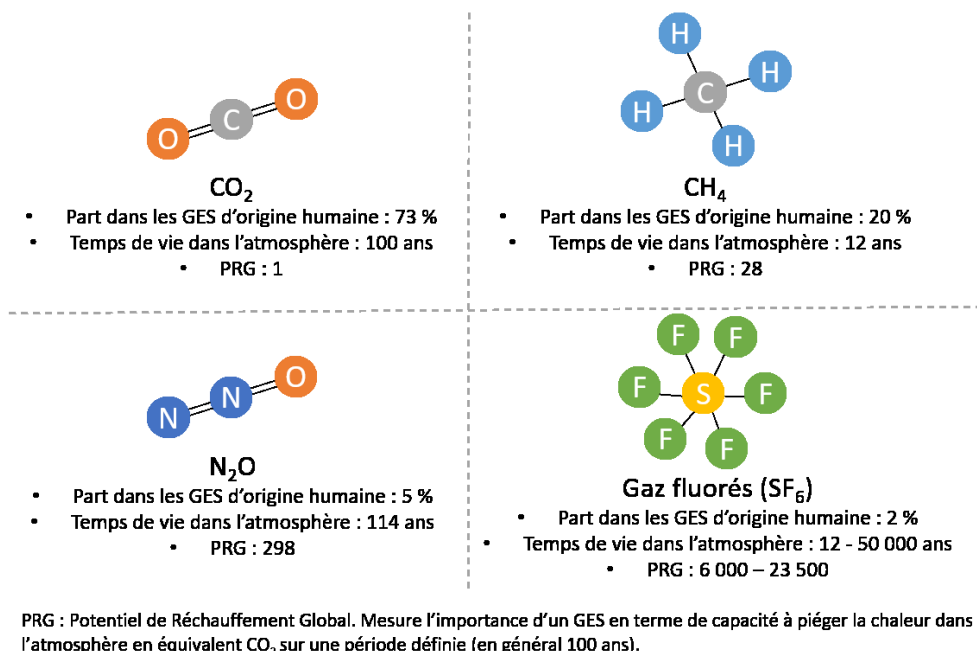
O C O

$CO_2$

- Part dans les GES d'origine humaine : 73 %
- Temps de vie dans l'atmosphère : 100 ans
- PRG : 1

H H C H H

$CH_4$

- Part dans les GES d'origine humaine : 20 %
- Temps de vie dans l'atmosphère : 12 ans
- PRG : 28

N N O

$N_2O$

- Part dans les GES d'origine humaine : 5 %
- Temps de vie dans l'atmosphère : 114 ans
- PRG : 298

F F F S F F F

Gaz fluorés ($SF_6$)

- Part dans les GES d'origine humaine : 2 %
- Temps de vie dans l'atmosphère : 12 - 50 000 ans
- PRG : 6 000 – 23 500

PRG : Potentiel de Réchauffement Global. Mesure l'importance d'un GES en terme de capacité à piéger la chaleur dans l'atmosphère en équivalent $CO_2$ sur une période définie (en général 100 ans).